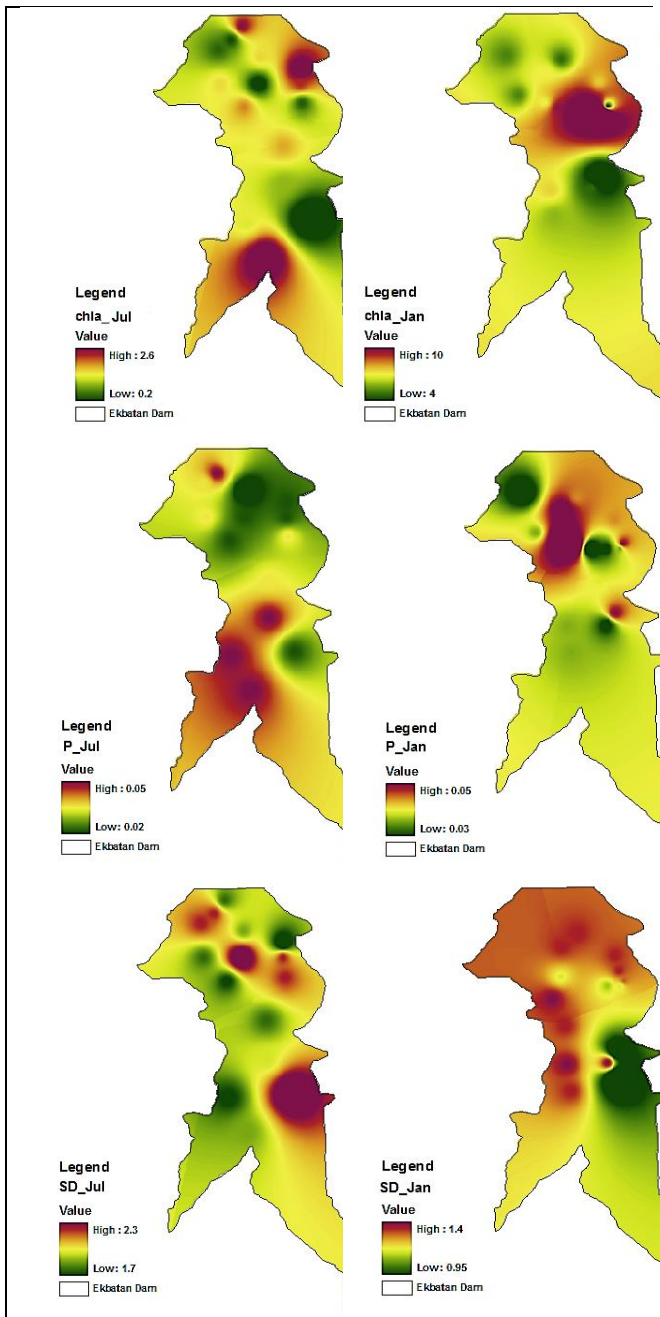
Legend
chla_ Jul
Value
High : 2.6
Low: 0.2
Ekbatan Dam

Legend
chla_Jan
Value
High : 10
Low: 4
Ekbatan Dam

Legend
P_Jul
Value
High : 0.05
Low: 0.02
Ekbatan Dam

Legend
P_Jan
Value
High : 0.05
Low: 0.03
Ekbatan Dam

Legend
SD_Jul
Value
High : 2.3
Low: 1.7
Ekbatan Dam

Legend
SD_Jan
Value
High : 1.4
Low: 0.95
Ekbatan Dam